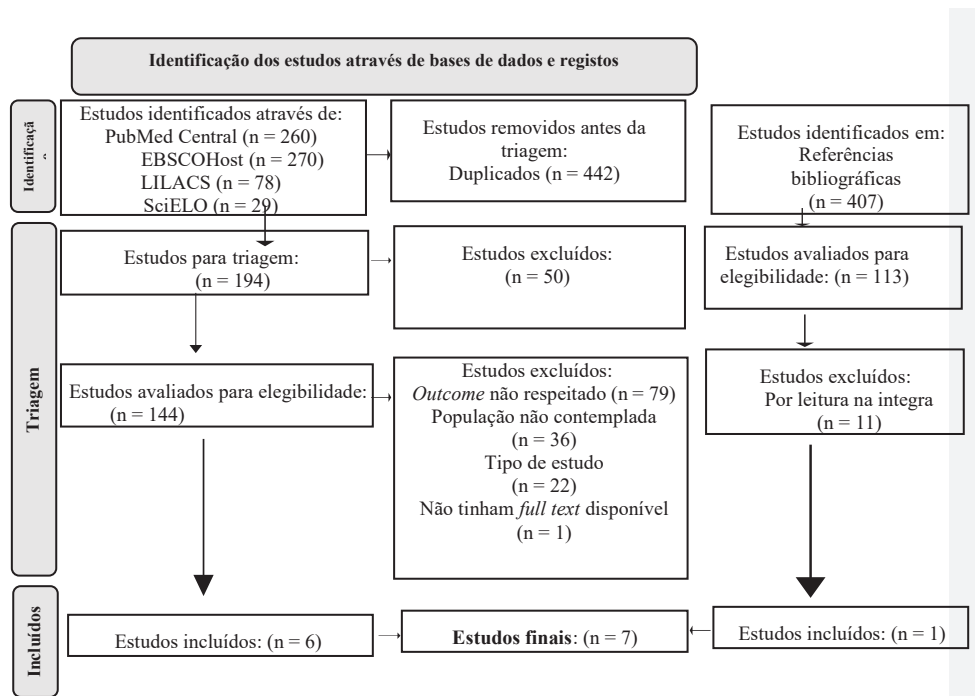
Identificação dos estudos através de bases de dados e registos

Identificaçã

Estudos identificados através de:
PubMed Central (n = 260)
EBSCOHost (n = 270)
LILACS (n = 78)
SciELO (n = 29)

Estudos removidos antes da triagem:
Duplicados (n = 442)

Estudos identificados em:
Referências bibliográficas
(n = 407)

Triagem

Estudos para triagem:
(n = 194)

Estudos excluídos:
(n = 50)

Estudos avaliados para elegibilidade: (n = 113)

Estudos avaliados para elegibilidade:
(n = 144)

Estudos excluídos:
*Outcome* não respeitado (n = 79)
População não contemplada
(n = 36)
Tipo de estudo
(n = 22)
Não tinham *full text* disponível
(n = 1)

Estudos excluídos:
Por leitura na integra
(n = 11)

Incluídos

Estudos incluídos: (n = 6)

**Estudos finais**: (n = 7)

Estudos incluídos: (n = 1)